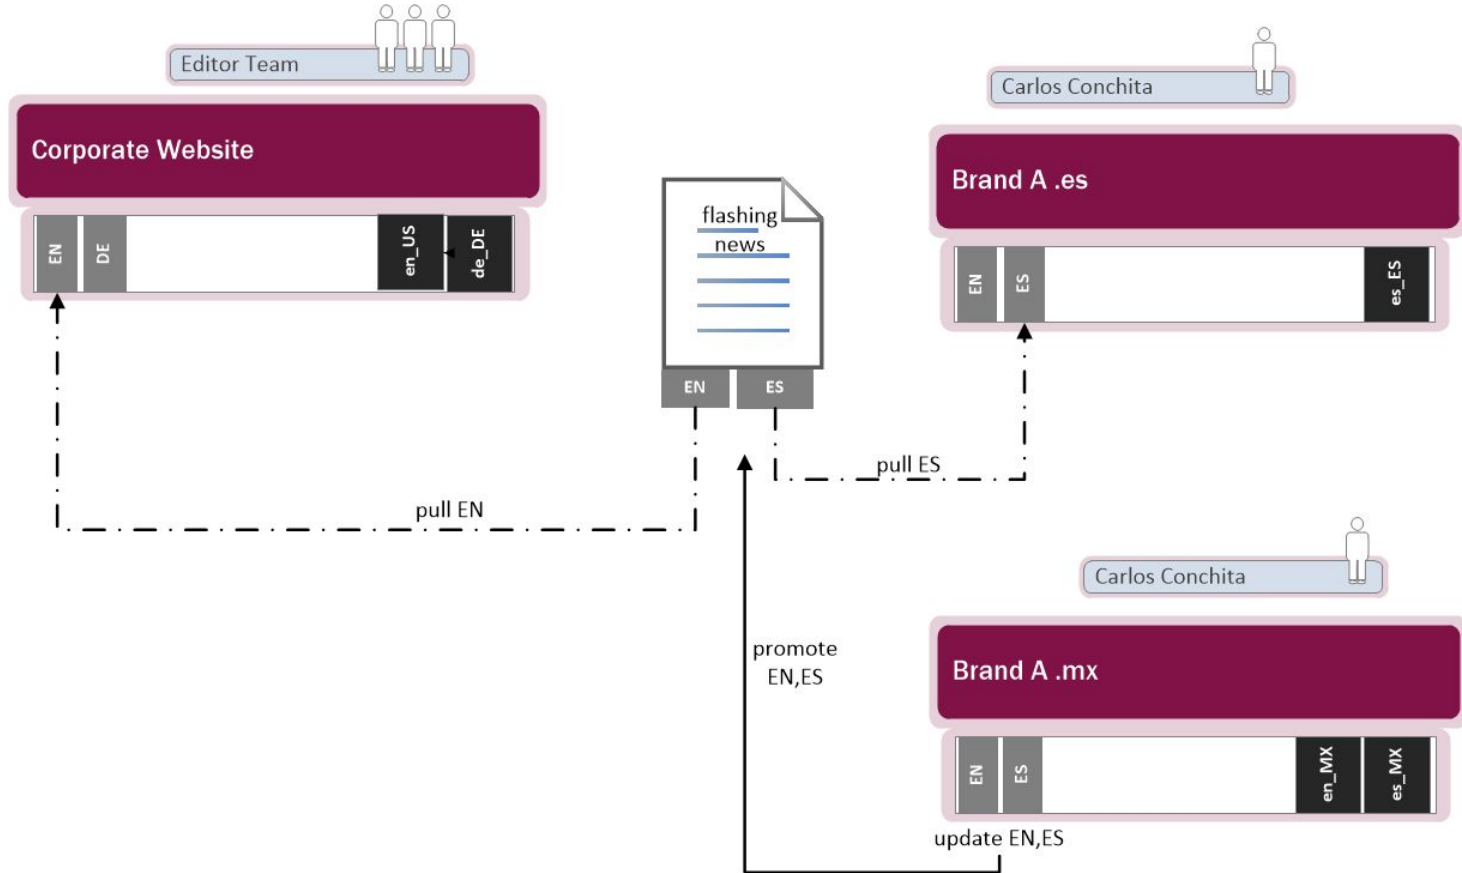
Editor Team

Corporate Website

EN DE en_US de_DE

flashing news

EN ES

Carlos Conchita

Brand A .es

EN ES es_ES

pull ES

pull EN

Carlos Conchita

Brand A .mx

EN ES en_MX es_MX

promote EN,ES

update EN,ES